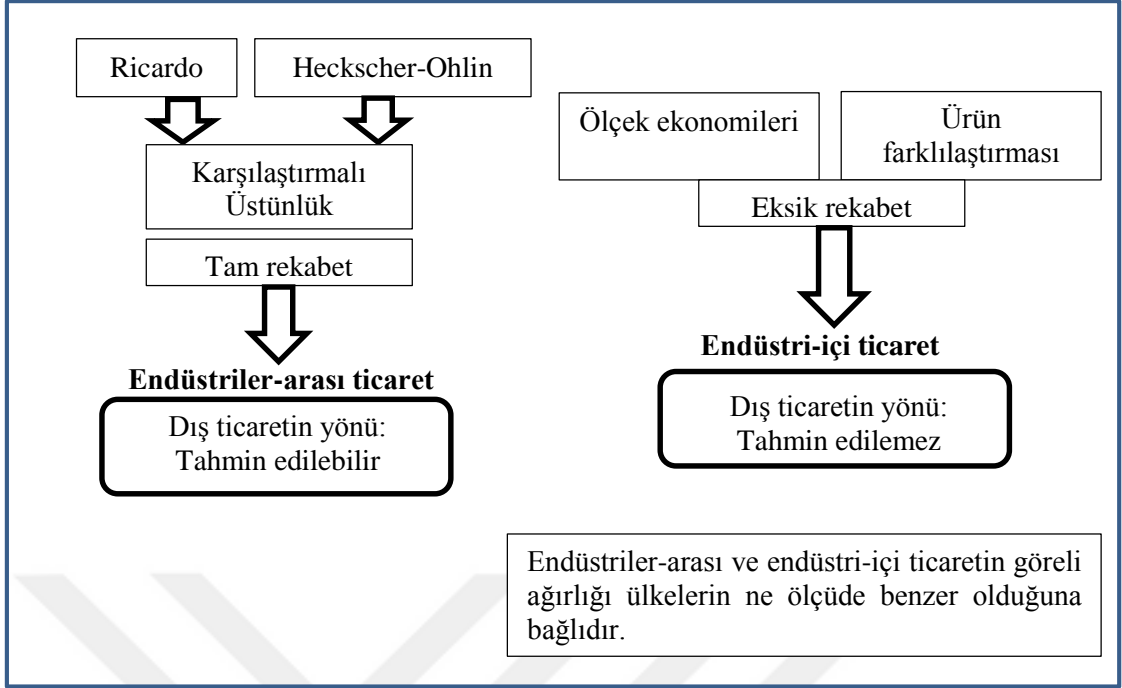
Ricardo

Heckscher-Ohlin

Karşılaştırmalı Üstünlük

Tam rekabet

Endüstriler-arası ticaret

Dış ticaretin yönü: Tahmin edilebilir

Ölçek ekonomileri

Ürün farklılaştırması

Eksik rekabet

Endüstri-içi ticaret

Dış ticaretin yönü: Tahmin edilemez

Endüstriler-arası ve endüstri-içi ticaretin göreli ağırlığı ülkelerin ne ölçüde benzer olduğuna bağlıdır.